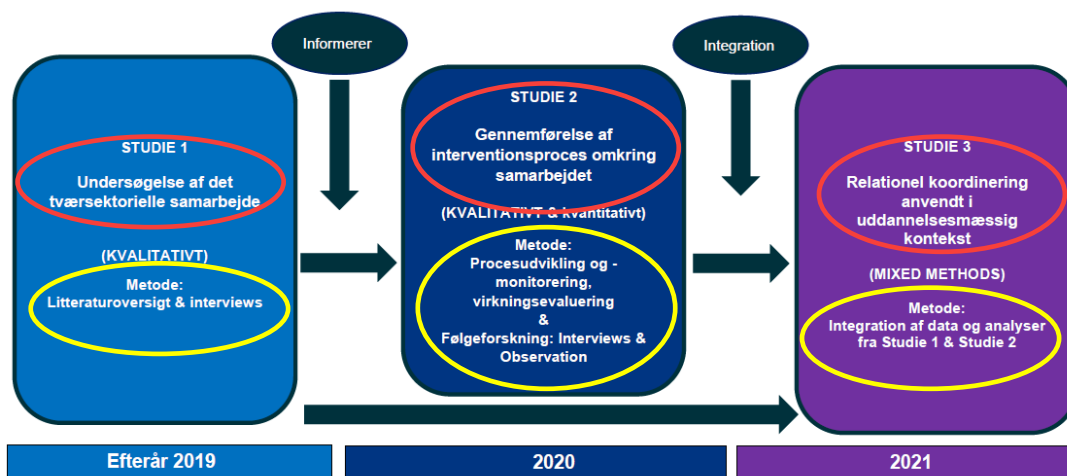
Informerer

Integration

STUDIE 1

Undersøgelse af det tværsektorielle samarbejde

(KVALITATIVT)

Metode:
Litteraturoversigt & interviews

STUDIE 2

Gennemførelse af interventionsproces omkring samarbejdet

(KVALITATIVT & kvantitativt)

Metode:
Procesudvikling og - monitorering, virkningsevaluering
&
Følgeforskning: Interviews & Observation

STUDIE 3

Relationel koordinering anvendt i uddannelsesmæssig kontekst

(MIXED METHODS)

Metode:
Integration af data og analyser fra Studie 1 & Studie 2

Efterår 2019

2020

2021